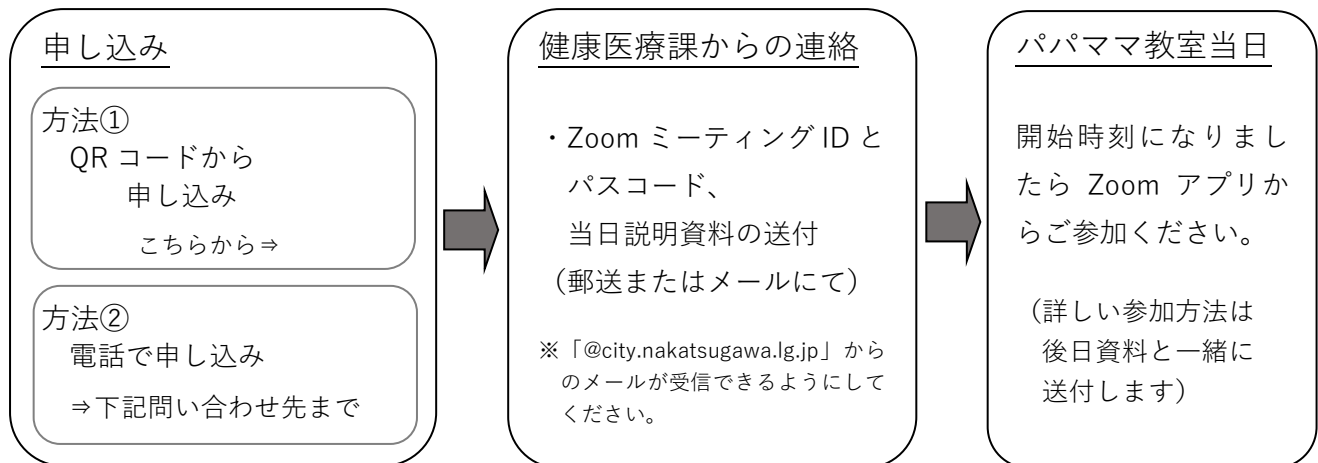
申し込み

方法①
QR コードから
申し込み
こちらから⇒

方法②
電話で申し込み
⇒下記問い合わせ先まで

健康医療課からの連絡

・Zoom ミーティング ID と
パスコード、
当日説明資料の送付
（郵送またはメールにて）

※「@city.nakatsugawa.lg.jp」からのメールが受信できるようにしてください。

パパママ教室当日

開始時刻になりましたら Zoom アプリからご参加ください。

（詳しい参加方法は
後日資料と一緒に
送付します）